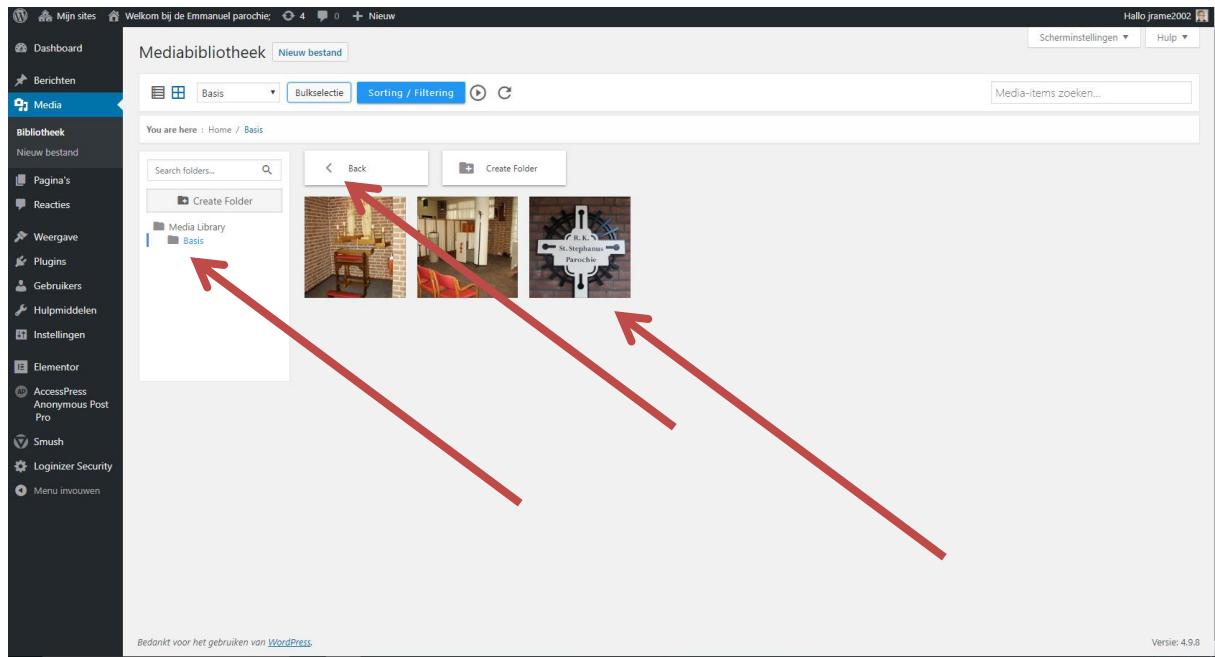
Mijn sites   Welkom bij de Emmanuel parochie;   4   0   + Nieuw   Hallo jrame2002

Dashboard
Berichten
Media
Bibliotheek
Nieuw bestand
Pagina's
Reacties
Weergave
Plugins
Gebruikers
Hulpmiddelen
Instellingen
Elementor
AccessPress Anonymous Post Pro
Smush
Loginizer Security
Menu invouwen

Mediabibliotheek   Nieuw bestand

Scherminstellingen ▾   Hulp ▾

Basis   Bulkselectie   Sorting / Filtering

Media-items zoeken...

You are here : Home / Basis

Search folders...

Create Folder

Media Library
Basis

Back   Create Folder

R. K.
St. Stephanus
Parochie

Bedankt voor het gebruiken van WordPress.

Versie: 4.9.8